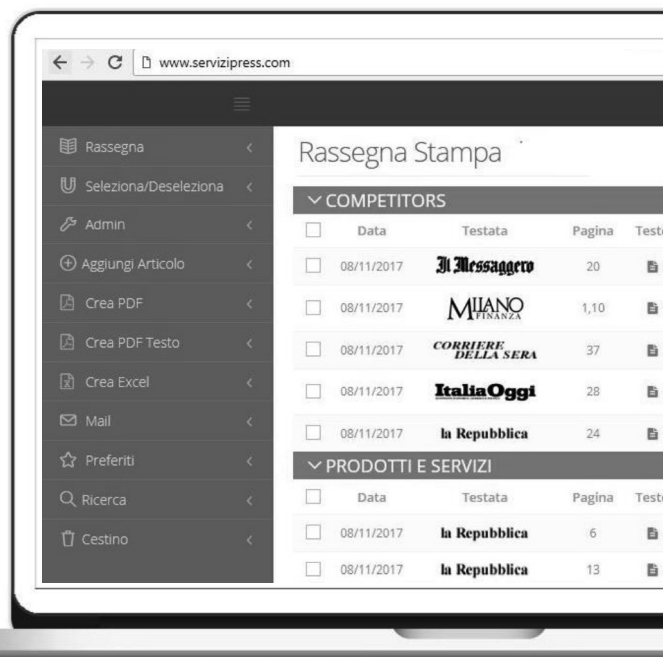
www.servizipress.com

Rassegna
Seleziona/Deseleziona
Admin
Aggiungi Articolo
Crea PDF
Crea PDF Testo
Crea Excel
Mail
Preferiti
Ricerca
Cestino

Rassegna Stampa

COMPETITORS

| Data | Testata | Pagina | Test |
|---|---|---|---|
| 08/11/2017 | Il Messaggero | 20 | |
| 08/11/2017 | MILANO FINANZA | 1,10 | |
| 08/11/2017 | CORRIERE DELLA SERA | 37 | |
| 08/11/2017 | ItaliaOggi | 28 | |
| 08/11/2017 | la Repubblica | 24 | |

PRODOTTI E SERVIZI

| Data | Testata | Pagina | Test |
|---|---|---|---|
| 08/11/2017 | la Repubblica | 6 | |
| 08/11/2017 | la Repubblica | 13 | |